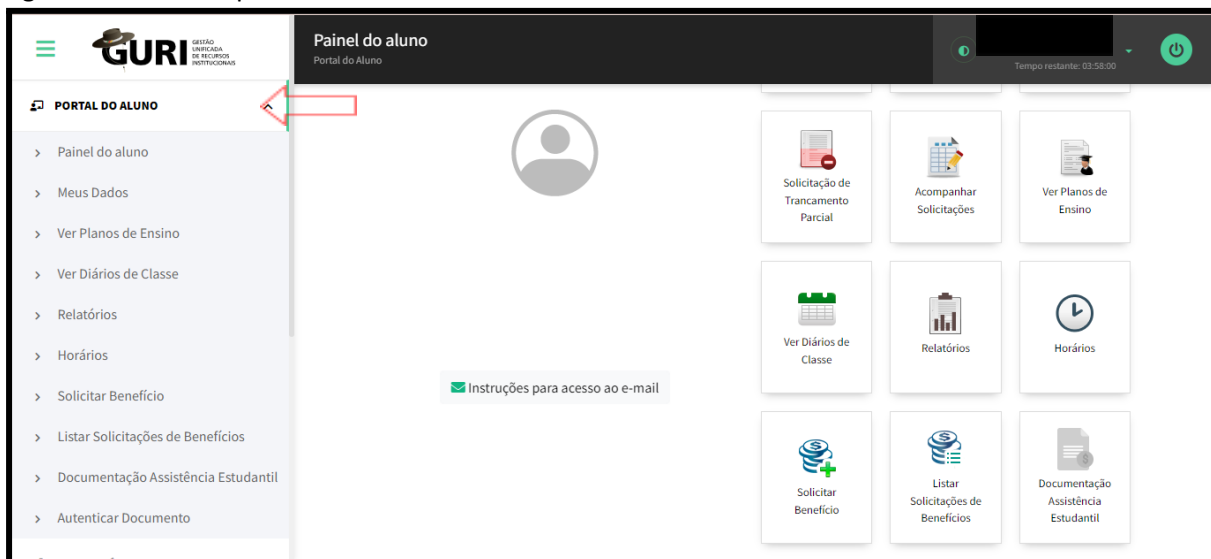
GURI GESTÃO UNIFICADA DE RECURSOS INSTITUCIONAIS

Painel do aluno
Portal do Aluno

Tempo restante: 03:58:00

PORTAL DO ALUNO

Painel do aluno
Meus Dados
Ver Planos de Ensino
Ver Diários de Classe
Relatórios
Horários
Solicitar Benefício
Listar Solicitações de Benefícios
Documentação Assistência Estudantil
Autenticar Documento

Instruções para acesso ao e-mail

Solicitação de Trancamento Parcial
Acompanhar Solicitações
Ver Planos de Ensino
Ver Diários de Classe
Relatórios
Horários
Solicitar Benefício
Listar Solicitações de Benefícios
Documentação Assistência Estudantil